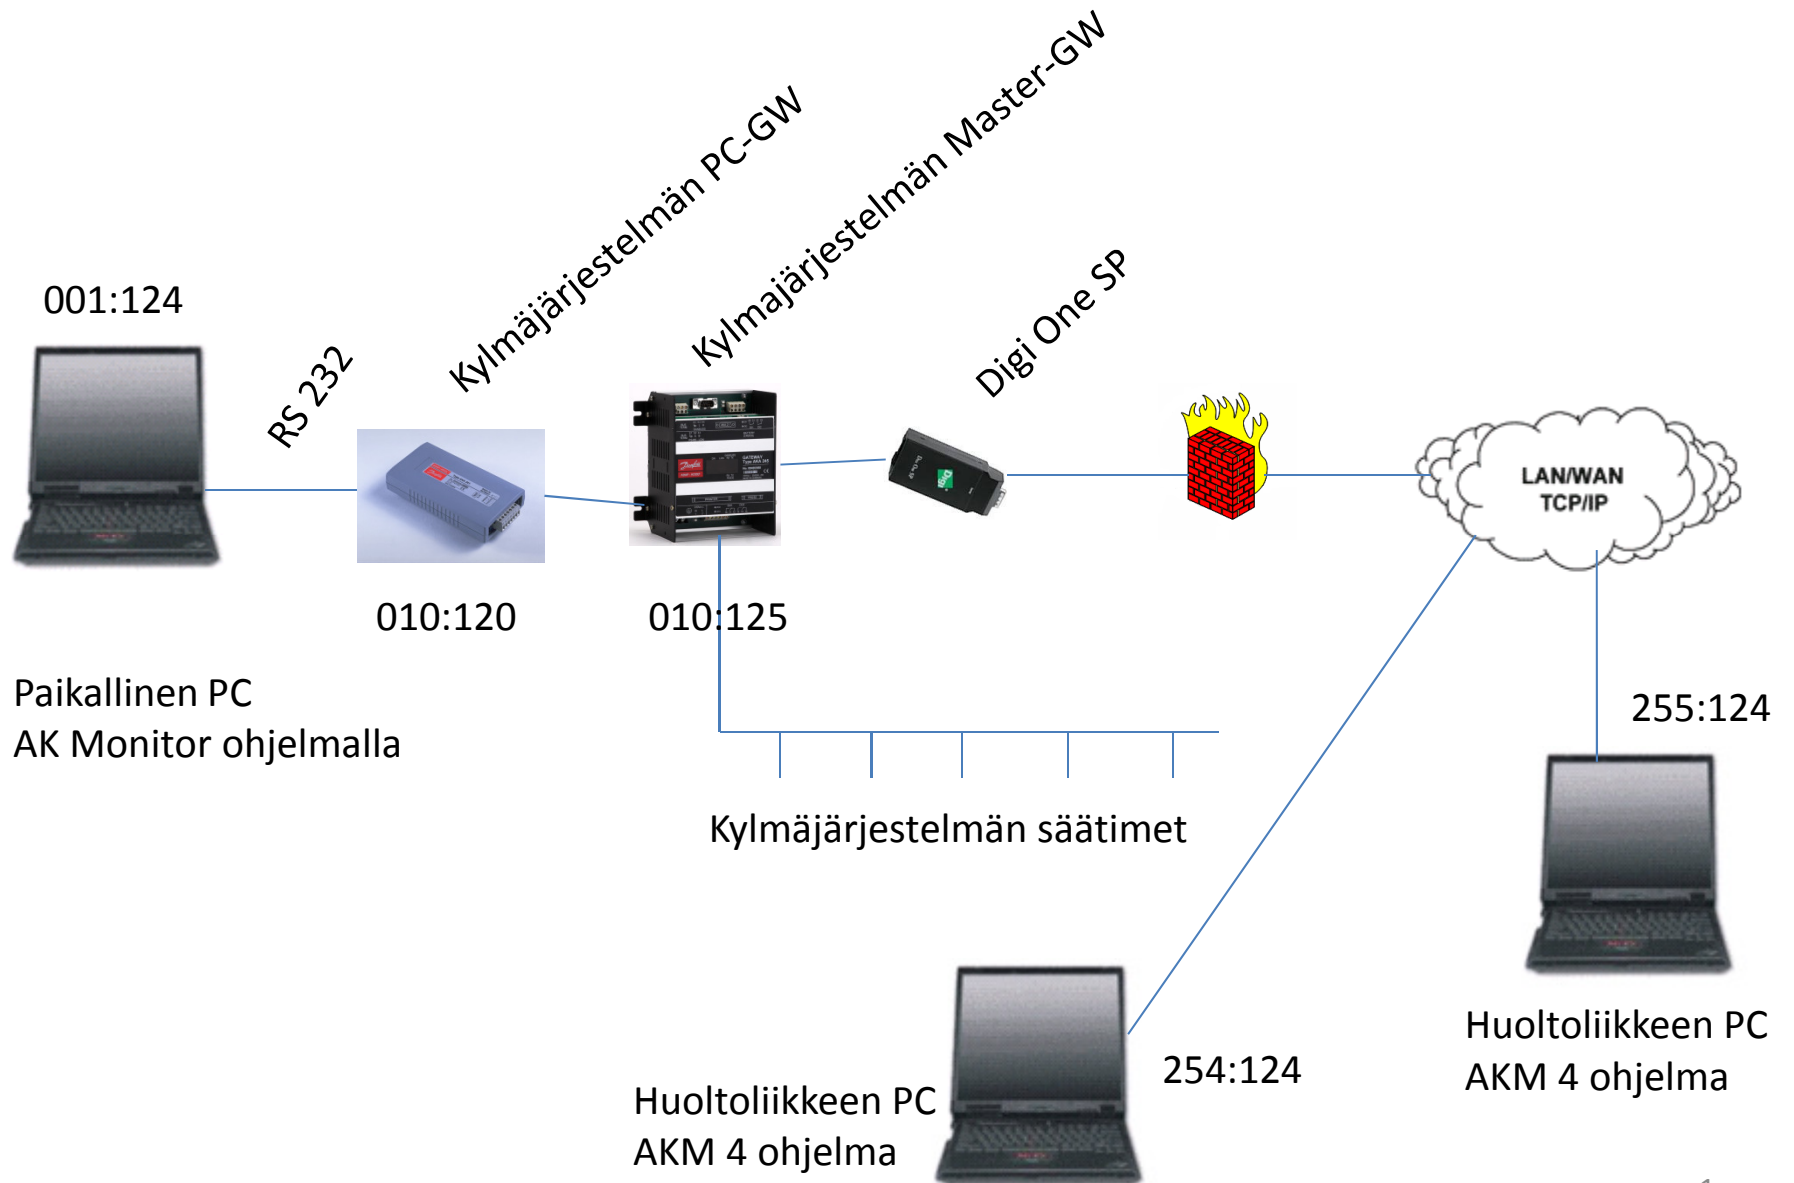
001:124

RS 232

Kylmäjärjestelmän PC-GW

Kylmajärjestelmän Master-GW

Digi One SP

LAN/WAN TCP/IP

010:120

010:125

Paikallinen PC
AK Monitor ohjelmalla

255:124

Kylmäjärjestelmän säätimet

Huoltoliikkeen PC
AKM 4 ohjelma

254:124

Huoltoliikkeen PC
AKM 4 ohjelma